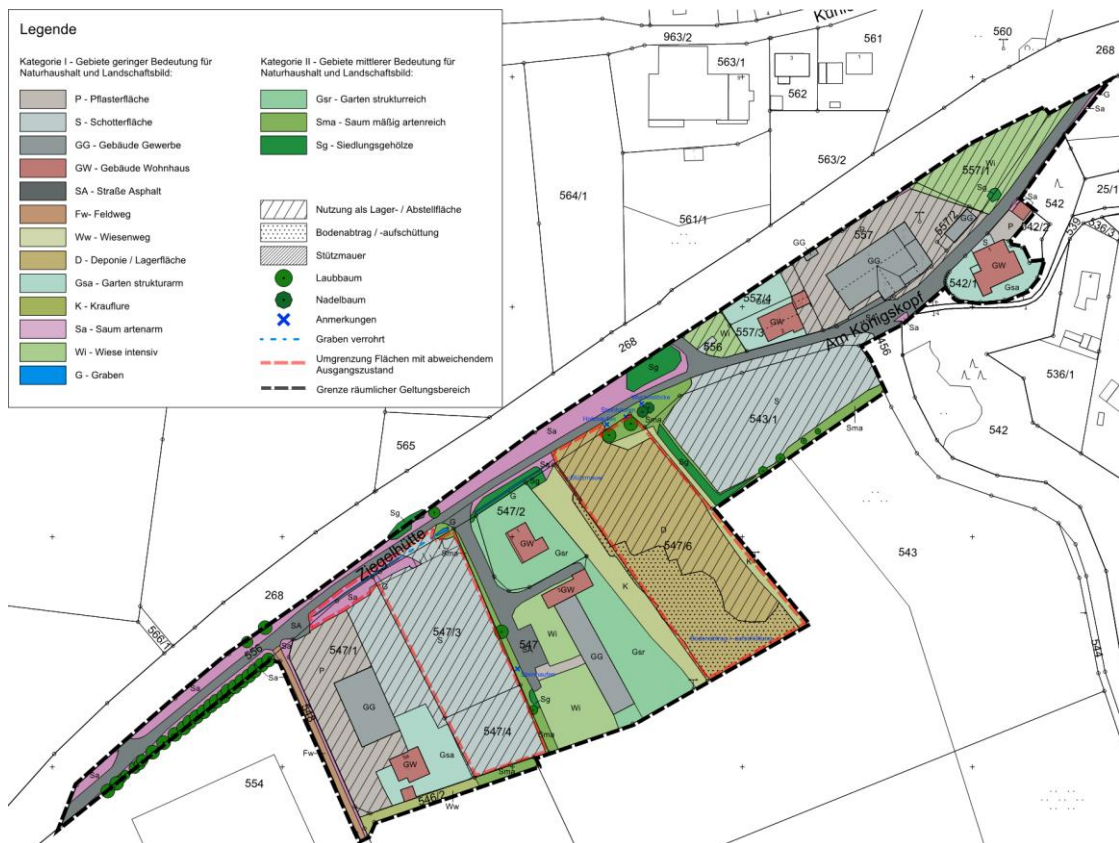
Legende

Kategorie I - Gebiete geringer Bedeutung für Naturhaushalt und Landschaftsbild:

P - Pflasterfläche
S - Schotterfläche
GG - Gebäude Gewerbe
GW - Gebäude Wohnhaus
SA - Straße Asphalt
Fw- Feldweg
Ww - Wiesenweg
D - Deponie / Lagerfläche
Gsa - Garten strukturarm
K - Krauflure
Sa - Saum artenarm
Wi - Wiese intensiv
G - Graben

Kategorie II - Gebiete mittlerer Bedeutung für Naturhaushalt und Landschaftsbild:

Gsr - Garten strukturreich
Sma - Saum mäßig artenreich
Sg - Siedlungsgehölze

Nutzung als Lager- / Abstellfläche
Bodenabtrag / -aufschüttung
Stützmauer
Laubbaum
Nadelbaum
Anmerkungen
Graben verrohrt
Umgrenzung Flächen mit abweichendem Ausgangszustand
Grenze räumlicher Geltungsbereich

Küni
963/2
563/1
562
561
560
268
563/2
564/1
561/1
557/1
557/2
542
25/1
536/3
542/2
557
542/1
GG
GW
Gsa
557/4
557/3
556
Am Königskopf
536/1
543/1
542
565
547/2
547/6
543
268
Ziegelhütte
547/3
547
547/1
547/4
GG
GW
Gsr
Wi
K
D
Sg
Sa
Sma
SA
P
Gsa
Fw
Ww
554
546/2
566/1
556
544